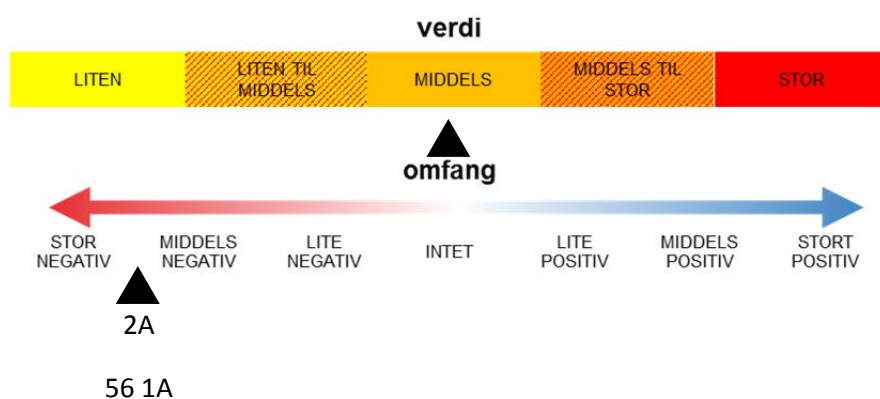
verdi

| LITEN | LITEN TIL MIDDELS | MIDDELS | MIDDELS TIL STOR | STOR |
|---|---|---|---|---|

omfang

STOR NEGATIV
MIDDELS NEGATIV
LITE NEGATIV
INTET
LITE POSITIV
MIDDELS POSITIV
STORT POSITIV

2A

56 1A